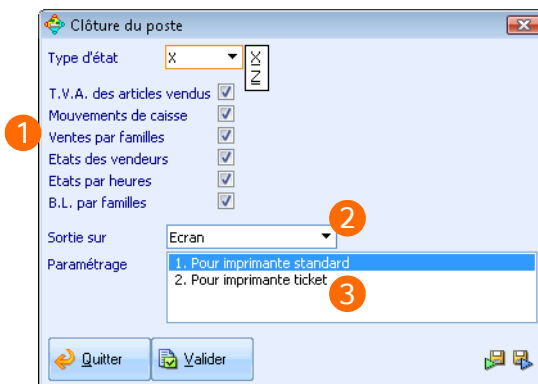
Clôture du poste

Type d'état X
X
Z

T.V.A. des articles vendus
Mouvements de caisse
Ventes par familles
Etats des vendeurs
Etats par heures
B.L. par familles

Sortie sur Ecran

Paramétrage
1. Pour imprimante standard
2. Pour imprimante ticket

1
2
3

Quitter
Valider